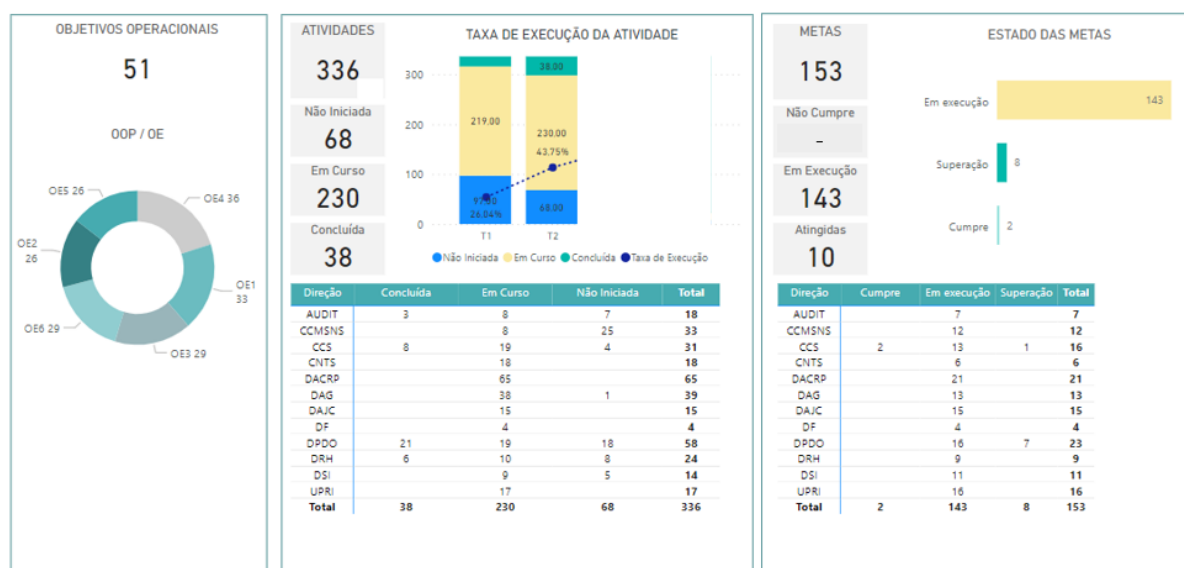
OBJETIVOS OPERACIONAIS

51

OOP / OE

OE5 26
OE4 36
OE2 26
OE1 33
OE6 29
OE3 29

ATIVIDADES
336

Não Iniciada
68

Em Curso
230

Concluída
38

TAXA DE EXECUÇÃO DA ATIVIDADE

300
200
100
0

219.00
97.00
26.04%
T1

38.00
230.00
43.75%
68.00
T2

Não Iniciada Em Curso Concluída Taxa de Execução

| Direção | Concluída | Em Curso | Não Iniciada | Total |
|---|---|---|---|---|
| AUDIT | 3 | 8 | 7 | 18 |
| CCMSNS | | 8 | 25 | 33 |
| CCS | 8 | 19 | 4 | 31 |
| CNTS | | 18 | | 18 |
| DACRP | | 65 | | 65 |
| DAG | | 38 | 1 | 39 |
| DAJC | | 15 | | 15 |
| DF | | 4 | | 4 |
| DPDO | 21 | 19 | 18 | 58 |
| DRH | 6 | 10 | 8 | 24 |
| DSI | | 9 | 5 | 14 |
| UPRI | | 17 | | 17 |
| Total | 38 | 230 | 68 | 336 |

METAS
153

Não Cumpre
-

Em Execução
143

Atingidas
10

ESTADO DAS METAS

Em execução 143
Superação 8
Cumpre 2

| Direção | Cumpre | Em execução | Superação | Total |
|---|---|---|---|---|
| AUDIT | | 7 | | 7 |
| CCMSNS | | 12 | | 12 |
| CCS | 2 | 13 | 1 | 16 |
| CNTS | | 6 | | 6 |
| DACRP | | 21 | | 21 |
| DAG | | 13 | | 13 |
| DAJC | | 15 | | 15 |
| DF | | 4 | | 4 |
| DPDO | | 16 | 7 | 23 |
| DRH | | 9 | | 9 |
| DSI | | 11 | | 11 |
| UPRI | | 16 | | 16 |
| Total | 2 | 143 | 8 | 153 |